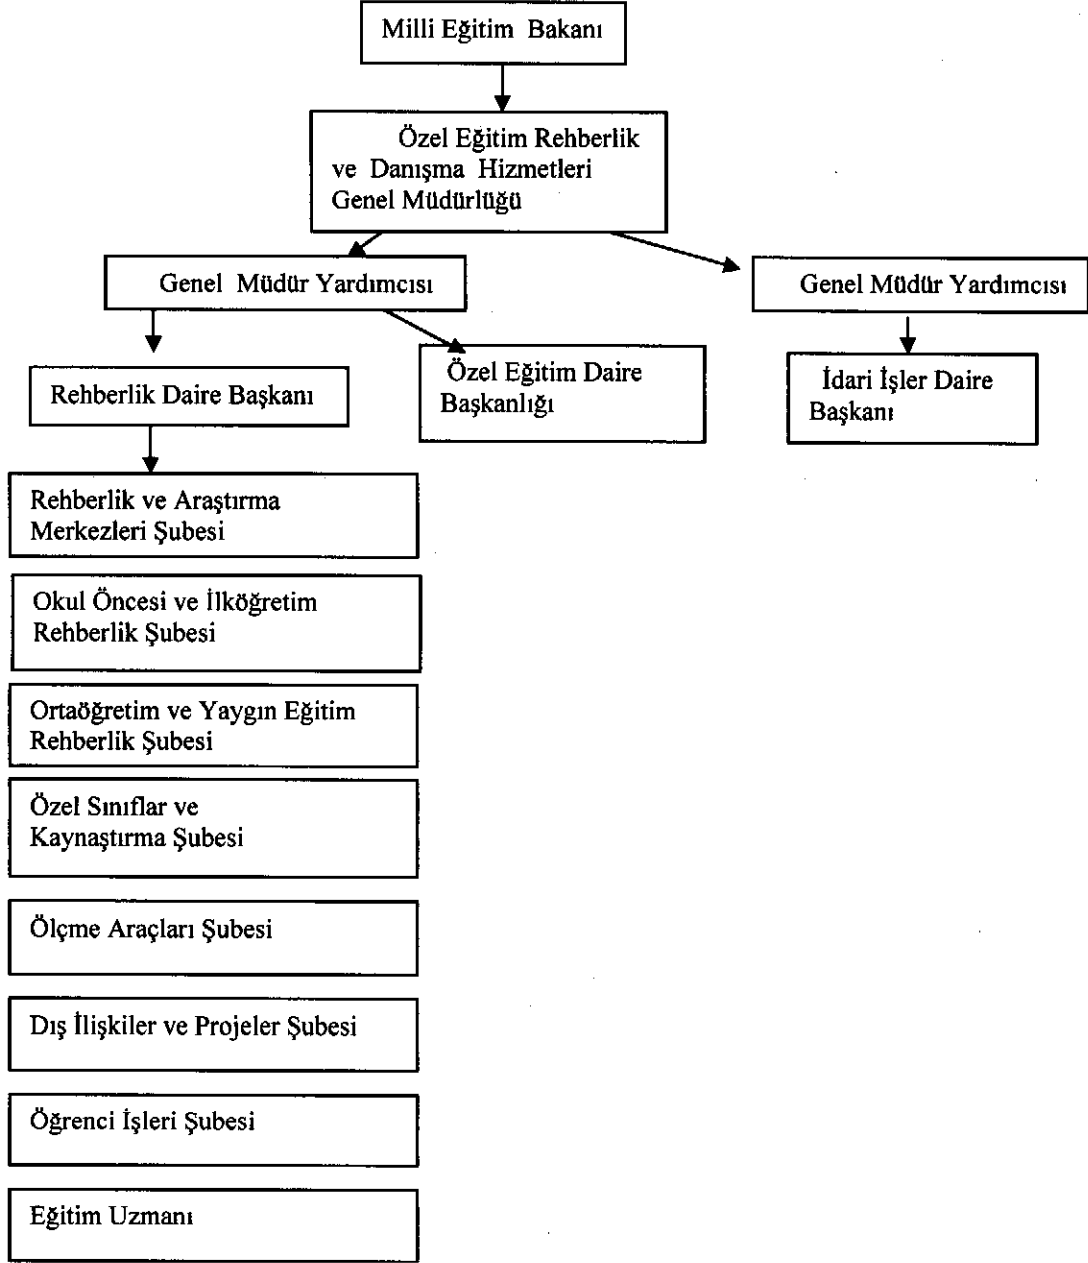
Milli Eğitim Bakanı

Özel Eğitim Rehberlik ve Danışma Hizmetleri Genel Müdürlüğü

Genel Müdür Yardımcısı

Genel Müdür Yardımcısı

Rehberlik Daire Başkanı

Özel Eğitim Daire Başkanlığı

İdari İşler Daire Başkanı

Rehberlik ve Araştırma Merkezleri Şubesi

Okul Öncesi ve İlköğretim Rehberlik Şubesi

Ortaöğretim ve Yaygın Eğitim Rehberlik Şubesi

Özel Sınıflar ve Kaynaştırma Şubesi

Ölçme Araçları Şubesi

Dış İlişkiler ve Projeler Şubesi

Öğrenci İşleri Şubesi

Eğitim Uzmanı